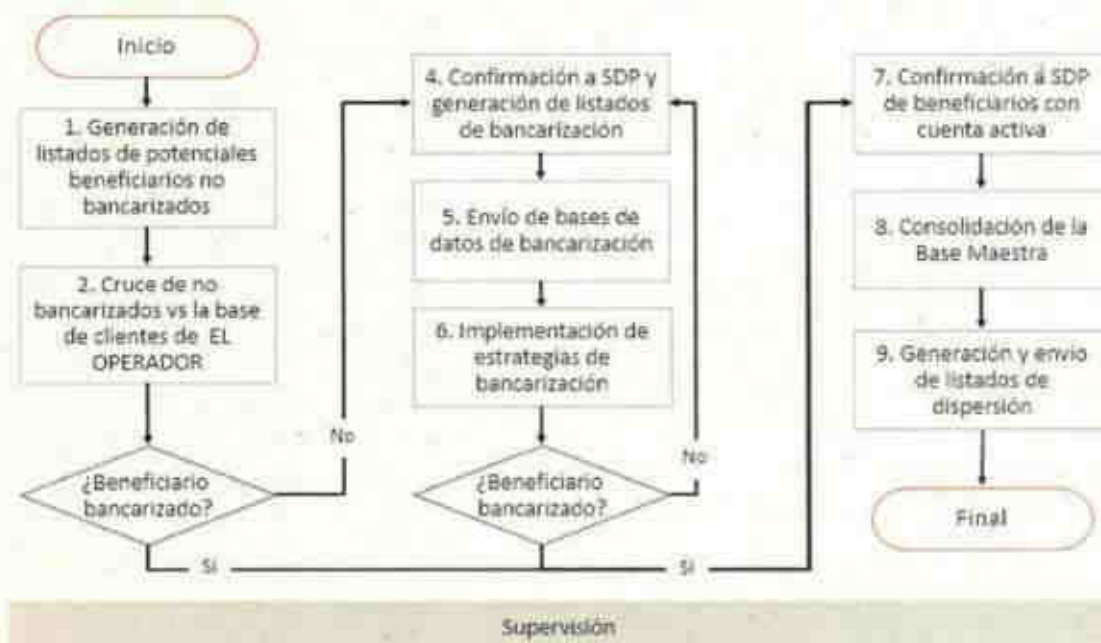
Inicio

1. Generación de listados de potenciales beneficiarios no bancarizados

2. Cruce de no bancarizados vs la base de clientes de EL OPERADOR

¿Beneficiario bancarizado?

No

4. Confirmación a SDP y generación de listados de bancarización

5. Envío de bases de datos de bancarización

6. Implementación de estrategias de bancarización

¿Beneficiario bancarizado?

No

Si

Si

7. Confirmación a SDP de beneficiarios con cuenta activa

8. Consolidación de la Base Maestra

9. Generación y envío de listados de dispersión

Final

Supervisión